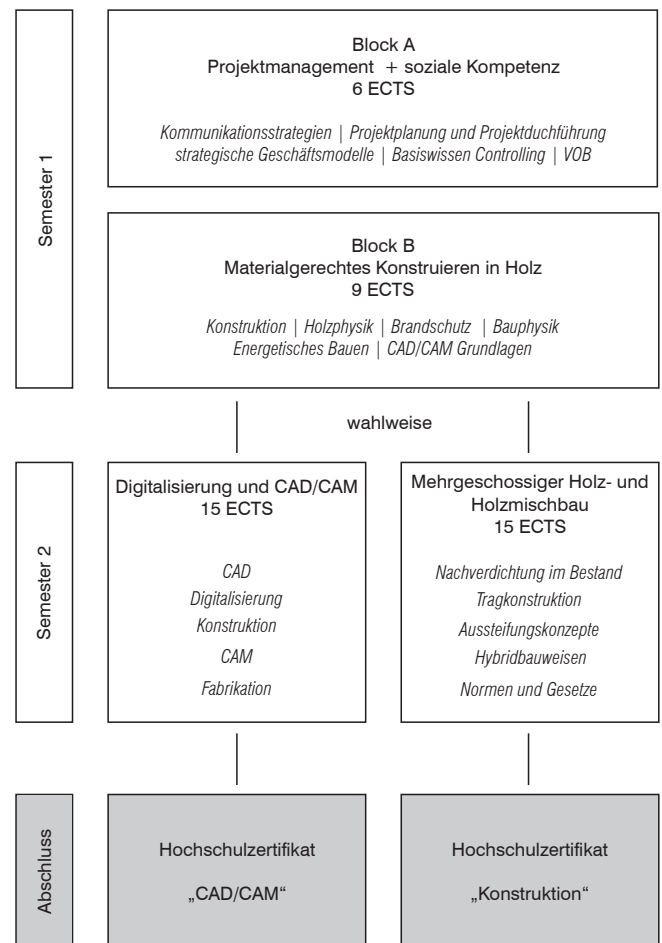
Semester 1

Block A
Projektmanagement + soziale Kompetenz
6 ECTS

Kommunikationsstrategien | Projektplanung und Projektduchführung
strategische Geschäftsmodelle | Basiswissen Controlling | VOB

Block B
Materialgerechtes Konstruieren in Holz
9 ECTS

Konstruktion | Holzphysik | Brandschutz | Bauphysik
Energetisches Bauen | CAD/CAM Grundlagen

wahlweise

Semester 2

Digitalisierung und CAD/CAM
15 ECTS

CAD
Digitalisierung
Konstruktion
CAM
Fabrikation

Mehrgeschossiger Holz- und Holzmischbau
15 ECTS

Nachverdichtung im Bestand
Tragkonstruktion
Aussteifungskonzepte
Hybridbauweisen
Normen und Gesetze

Abschluss

Hochschulzertifikat
„CAD/CAM“

Hochschulzertifikat
„Konstruktion“